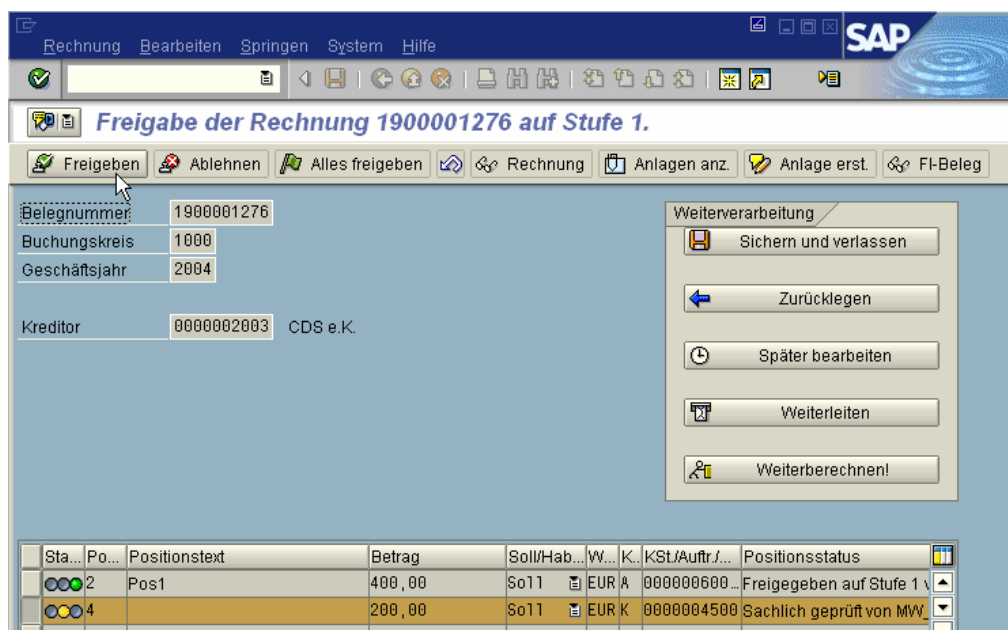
Rechnung Bearbeiten Springen System Hilfe

SAP

Freigabe der Rechnung 1900001276 auf Stufe 1.

Freigeben Ablehnen Alles freigeben Rechnung Anlagen anz. Anlage erst. FI-Beleg

Belegnummer 1900001276
Buchungskreis 1000
Geschäftsjahr 2004

Kreditor 0000002003 CDS e.K.

Weiterverarbeitung
Sichern und verlassen
Zurücklegen
Später bearbeiten
Weiterleiten
Weiterberechnen!

| Sta... | Po... | Positionstext | Betrag | Soll/Hab... | W... | K... | KSt./Auftr./... | Positionsstatus |
|---|---|---|---|---|---|---|---|---|
| | 2 | Pos1 | 400,00 | Soll | EUR | A | 000000600... | Freigegeben auf Stufe 1 v |
| | 4 | | 200,00 | Soll | EUR | K | 0000004500 | Sachlich geprüft von MW_ |